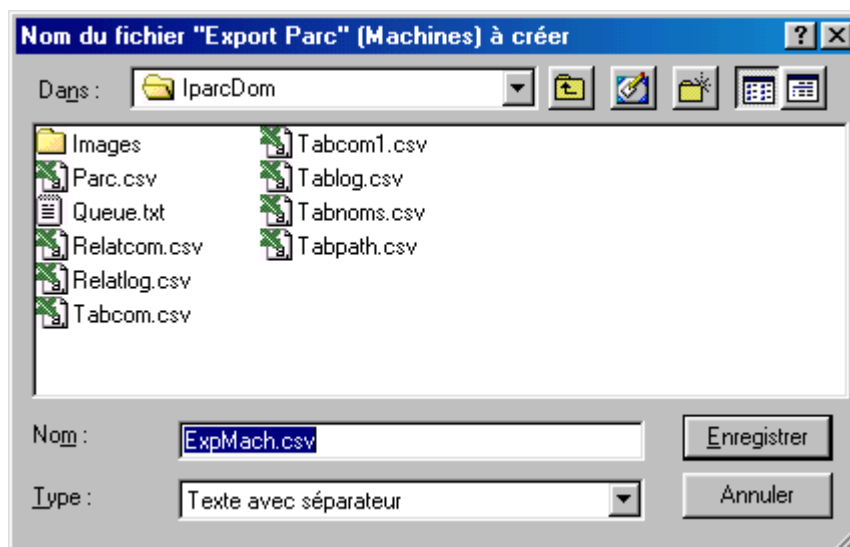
Nom du fichier "Export Parc" (Machines) à créer

?

Dans : IparcDom

Images
Parc.csv
Queue.txt
Relatcom.csv
Relatlog.csv
Tabcom.csv

Tabcom1.csv
Tablog.csv
Tabnoms.csv
Tabpath.csv

Nom : ExpMach.csv

Enregistrer

Type : Texte avec séparateur

Annuler